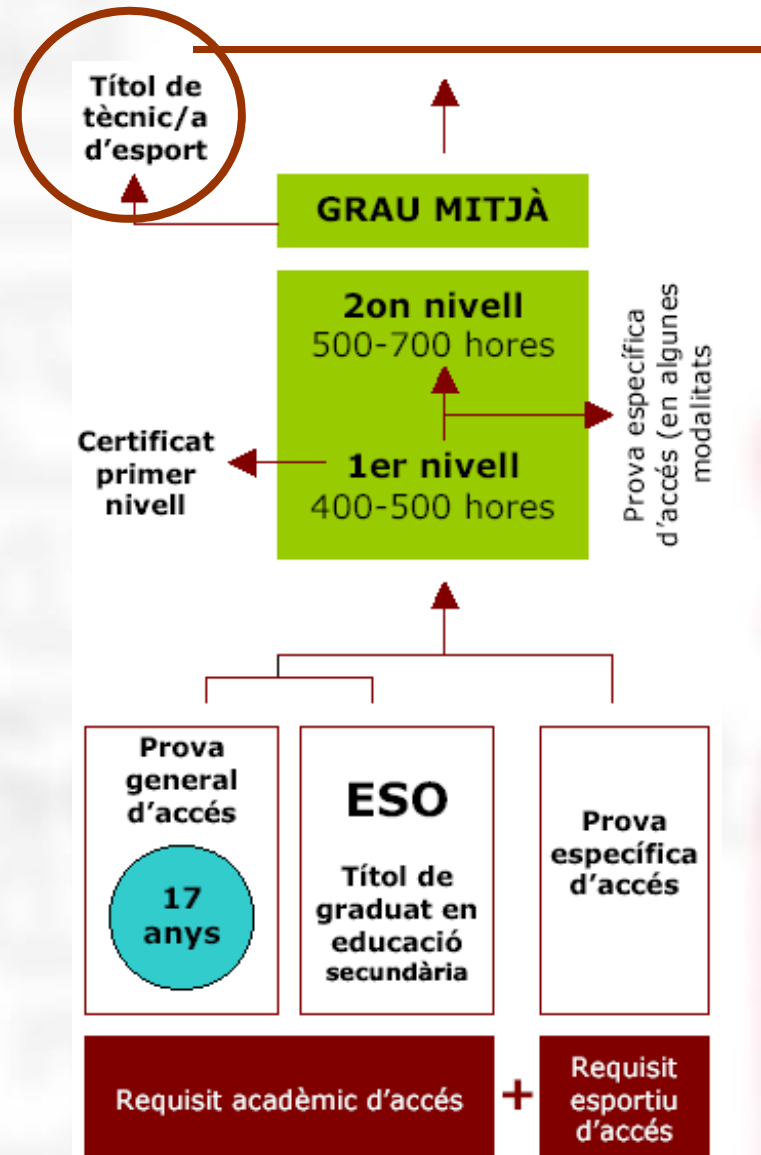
Títol de tècnic/a d'esport

GRAU MITJÀ

2on nivell
500-700 hores

Prova específica d'accés (en algunes modalitats

Certificat primer nivell

1er nivell
400-500 hores

Prova general d'accés

17 anys

ESO

Títol de graduat en educació secundària

Prova específica d'accés

Requisit acadèmic d'accés

+

Requisit esportiu d'accés